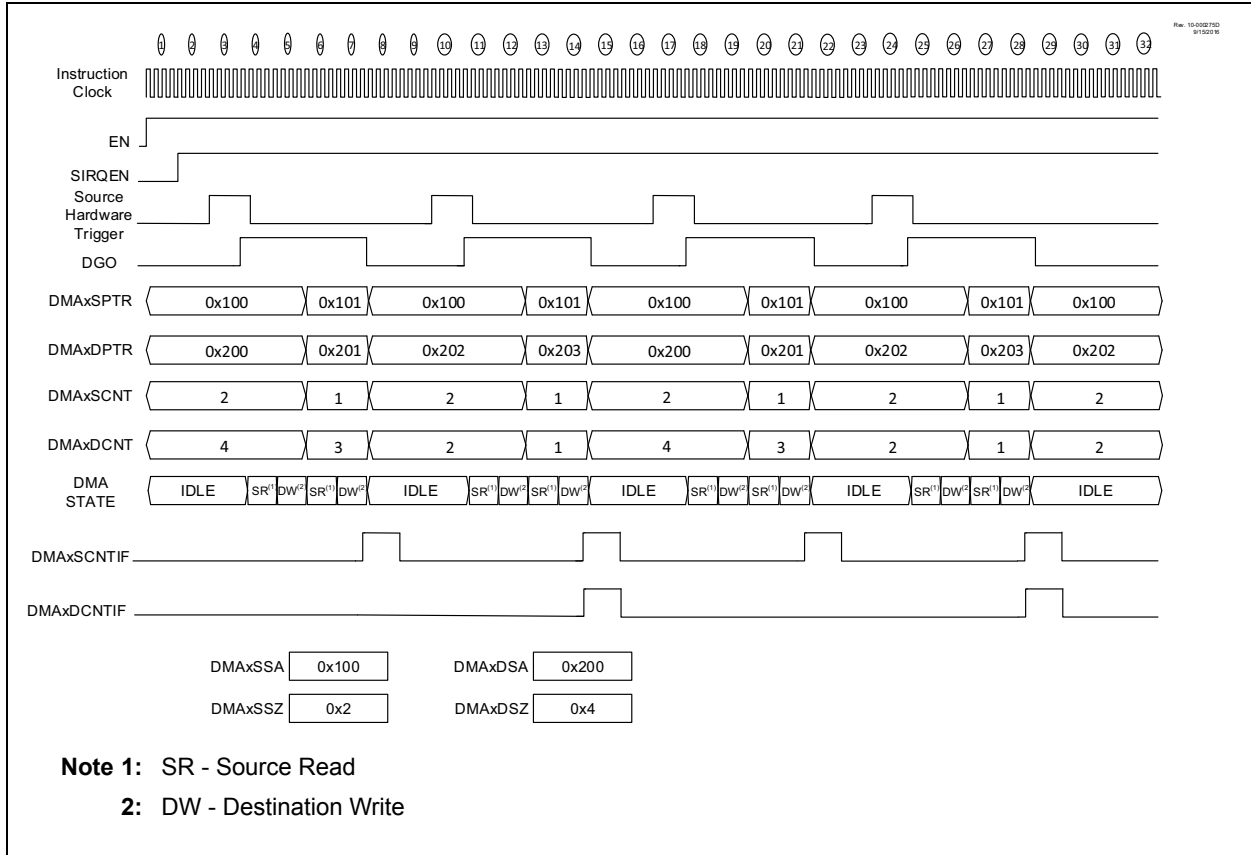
Rev. 10-000275D
9/15/2016

1 2 3 4 5 6 7 8 9 10 11 12 13 14 15 16 17 18 19 20 21 22 23 24 25 26 27 28 29 30 31 32

Instruction Clock

EN

SIRQEN

Source Hardware Trigger

DGO

DMAxSPTR 0x100 0x101 0x100 0x101 0x100 0x101 0x100 0x101 0x100

DMAxDPTR 0x200 0x201 0x202 0x203 0x200 0x201 0x202 0x203 0x202

DMAxSCNT 2 1 2 1 2 1 2 1 2

DMAxDCNT 4 3 2 1 4 3 2 1 2

DMA STATE IDLE SR$^{(1)}$ DW$^{(2)}$ SR$^{(1)}$ DW$^{(2)}$ IDLE SR$^{(1)}$ DW$^{(2)}$ SR$^{(1)}$ DW$^{(2)}$ IDLE SR$^{(1)}$ DW$^{(2)}$ SR$^{(1)}$ DW$^{(2)}$ IDLE SR$^{(1)}$ DW$^{(2)}$ SR$^{(1)}$ DW$^{(2)}$ IDLE

DMAxSCNTIF

DMAxDCNTIF

DMAxSSA 0x100 DMAxDSA 0x200

DMAxSSZ 0x2 DMAxDSZ 0x4

Note 1: SR - Source Read
2: DW - Destination Write